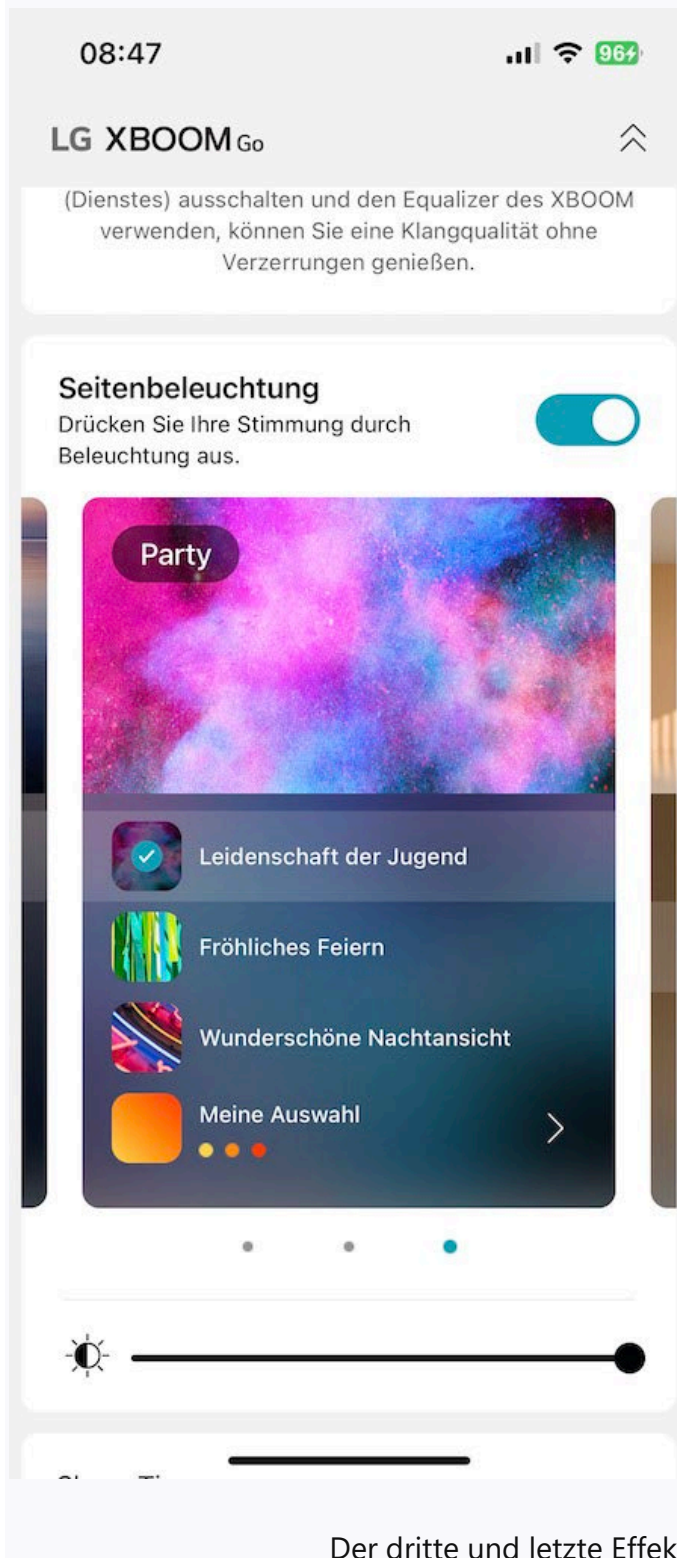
08:47

96

LG XBOOM Go

(Dienstes) ausschalten und den Equalizer des XBOOM verwenden, können Sie eine Klangqualität ohne Verzerrungen genießen.

Seitenbeleuchtung
Drücken Sie Ihre Stimmung durch Beleuchtung aus.

Party

Leidenschaft der Jugend

Fröhliches Feiern

Wunderschöne Nachtansicht

Meine Auswahl

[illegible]

Der dritte und letzte Effek